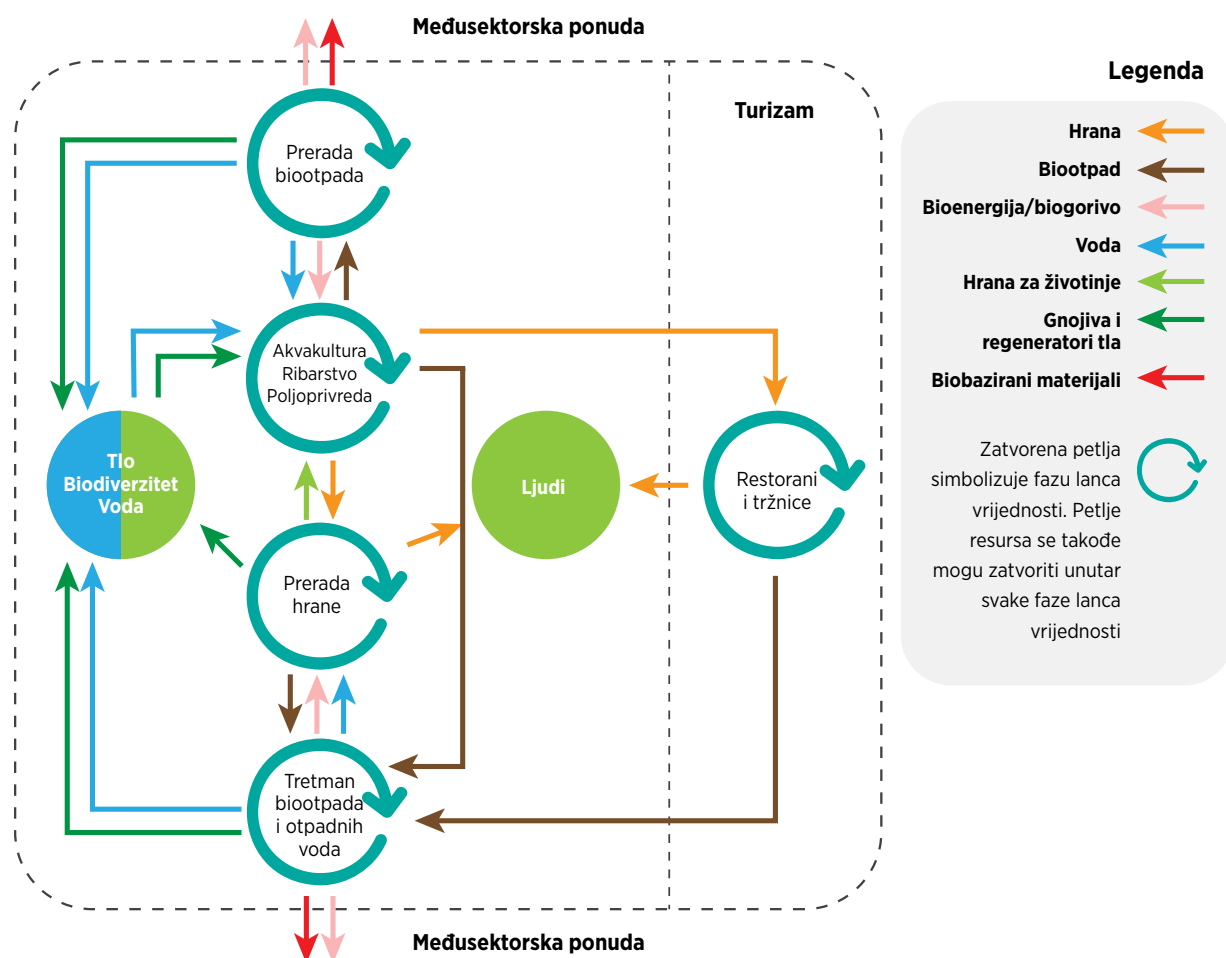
Međusektorska ponuda

Turizam

Prerada biootpada

Akvakultura
Ribarstvo
Poljoprivreda

Tlo
Biodiverzitet
Voda

Ljudi

Restorani i tržnice

Prerada hrane

Tretman biootpada i otpadnih voda

Međusektorska ponuda

Legenda

Hrana

Biootpad

Bioenergija/biogorivo

Voda

Hrana za životinje

Gnojiva i regeneratori tla

Biobazirani materijali

Zatvorena petlja simbolizuje fazu lanca vrijednosti. Petlje resursa se takođe mogu zatvoriti unutar svake faze lanca vrijednosti